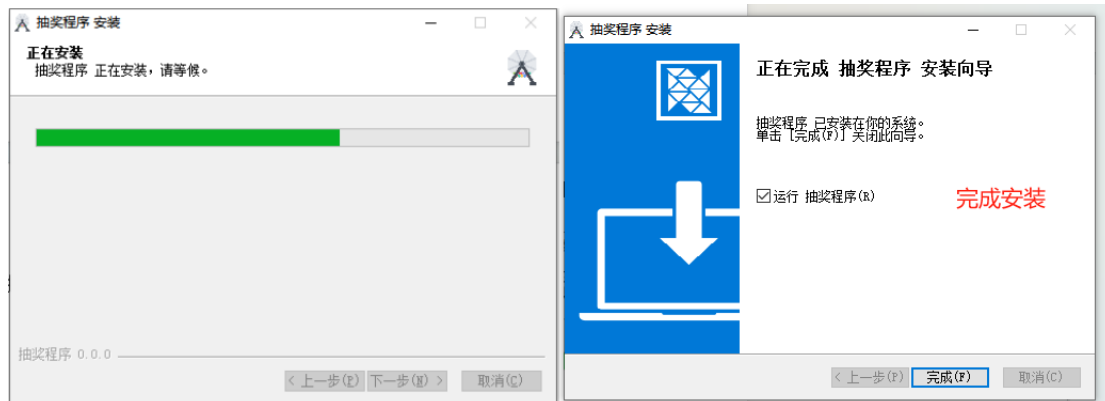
抽奖程序 安装

正在安装
抽奖程序 正在安装，请等候。

抽奖程序 0.0.0

< 上一步(P) 下一步(N) > 取消(C)

抽奖程序 安装

正在完成 抽奖程序 安装向导

抽奖程序 已安装在你的系统。
单击 [完成(F)] 关闭此向导。

☑运行 抽奖程序(R)

完成安装

< 上一步(P) 完成(F) 取消(C)